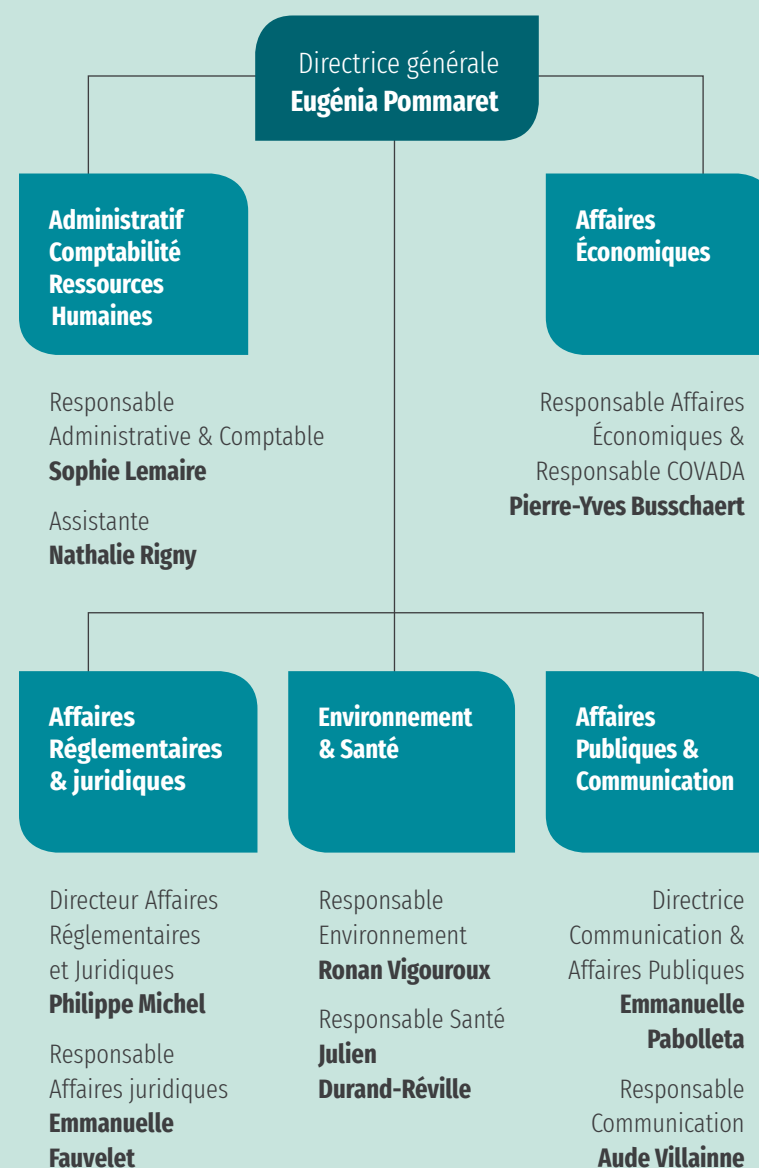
Directrice générale
**Eugénia Pommaret**

**Administratif Comptabilité Ressources Humaines**

Responsable Administrative & Comptable
**Sophie Lemaire**

Assistante
**Nathalie Rigny**

**Affaires Économiques**

Responsable Affaires Économiques & Responsable COVADA
**Pierre-Yves Busschaert**

**Affaires Réglementaires & juridiques**

Directeur Affaires Réglementaires et Juridiques
**Philippe Michel**

Responsable Affaires juridiques
**Emmanuelle Fauvelet**

**Environnement & Santé**

Responsable Environnement
**Ronan Vigouroux**

Responsable Santé
**Julien Durand-Réville**

**Affaires Publiques & Communication**

Directrice Communication & Affaires Publiques
**Emmanuelle Pabolleta**

Responsable Communication
**Aude Villainne**